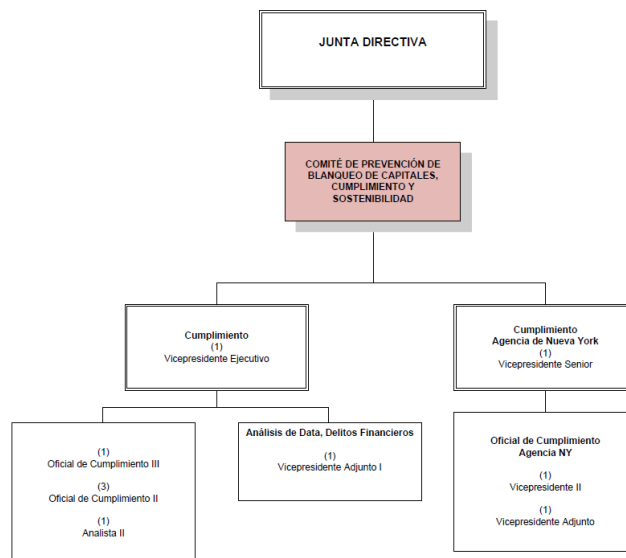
JUNTA DIRECTIVA

COMITÉ DE PREVENCIÓN DE BLANQUEO DE CAPITALES, CUMPLIMIENTO Y SOSTENIBILIDAD

Cumplimiento
(1)
Vicepresidente Ejecutivo

Cumplimiento
Agencia de Nueva York
(1)
Vicepresidente Senior

(1)
Oficial de Cumplimiento III
(3)
Oficial de Cumplimiento II
(1)
Analista II

Análisis de Data, Delitos Financieros
(1)
Vicepresidente Adjunto I

Oficial de Cumplimiento
Agencia NY
(1)
Vicepresidente II
(1)
Vicepresidente Adjunto